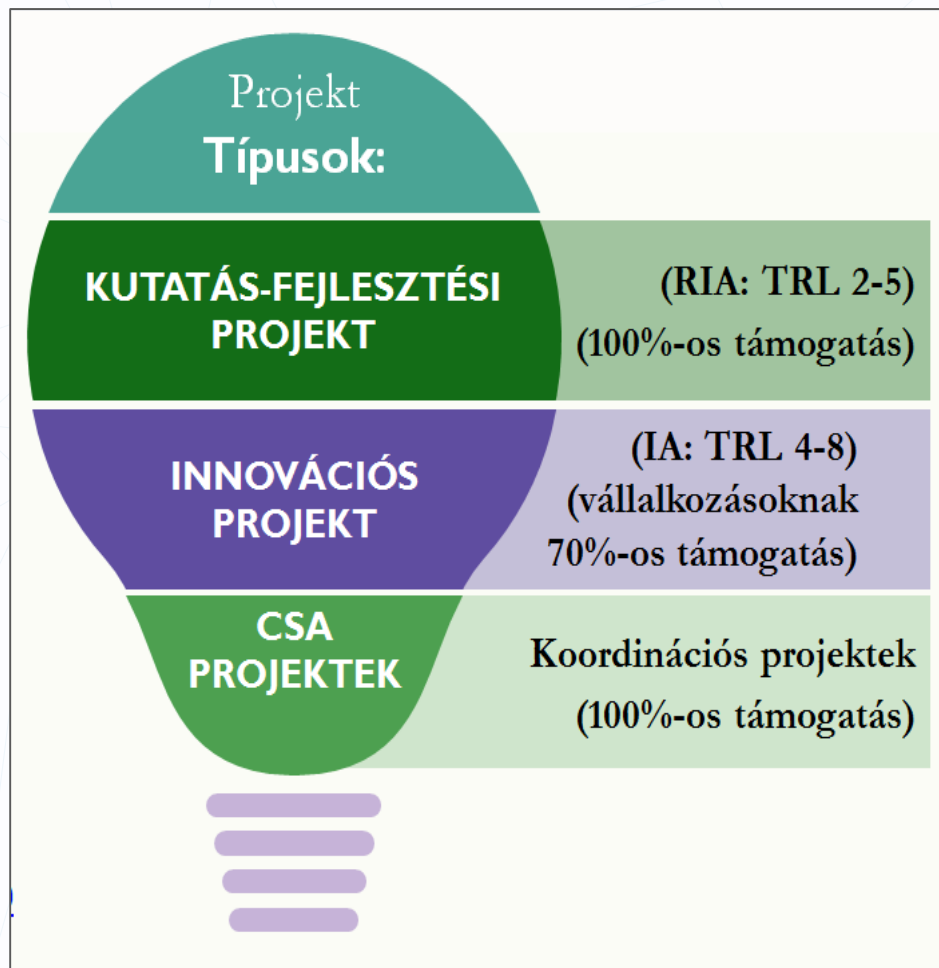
Projekt
Típusok:

KUTATÁS-FEJLESZTÉSI PROJEKT

(RIA: TRL 2-5)
(100%-os támogatás)

INNOVÁCIÓS PROJEKT

(IA: TRL 4-8)
(vállalkozásoknak 70%-os támogatás)

CSA PROJEKTEK

Koordinációs projektek
(100%-os támogatás)